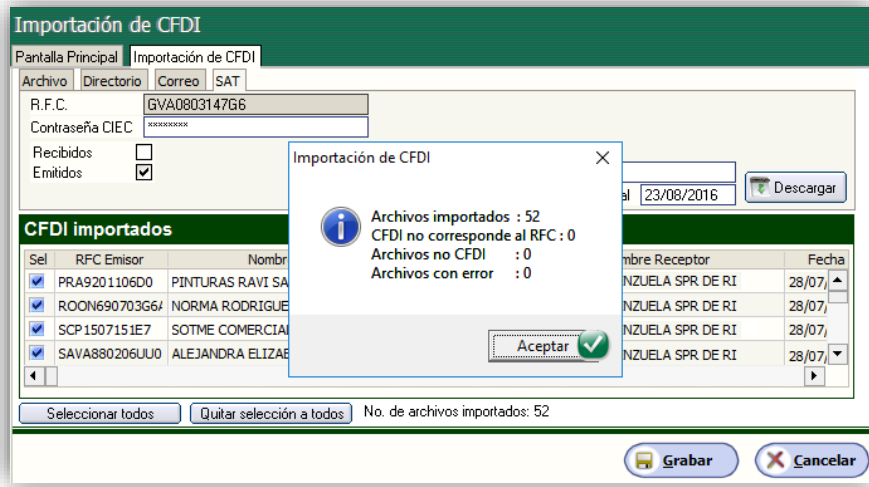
Importación de CFDI

Pantalla Principal | Importación de CFDI

Archivo | Directorio | Correo | SAT

R.F.C. GVA0803147G6

Contraseña CIEC ********

Recibidos

Emitidos

al 23/08/2016

Descargar

CFDI importados

| Sel | RFC Emisor | Nombr | ombre Receptor | Fecha |
|---|---|---|---|---|
| ✔ | PRA9201106D0 | PINTURAS RAVI SA | NZUELA SPR DE RI | 28/07/ |
| ✔ | ROON690703G6A | NORMA RODRIGUE | NZUELA SPR DE RI | 28/07/ |
| ✔ | SCP1507151E7 | SOTME COMERCIAL | NZUELA SPR DE RI | 28/07/ |
| ✔ | SAVA880206UU0 | ALEJANDRA ELIZAB | NZUELA SPR DE RI | 28/07/ |

Seleccionar todos | Quitar selección a todos | No. de archivos importados: 52

Importación de CFDI

Archivos importados : 52
CFDI no corresponde al RFC : 0
Archivos no CFDI : 0
Archivos con error : 0

Aceptar

Grabar | Cancelar